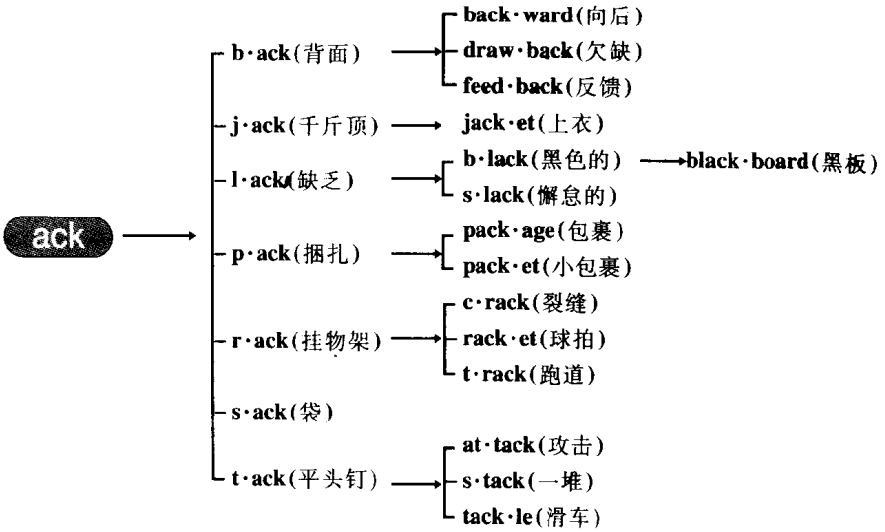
ack

b·ack(背面)
back·ward(向后)
draw·back(欠缺)
feed·back(反馈)

j·ack(千斤顶)
jack·et(上衣)

l·ack(缺乏)
b·lack(黑色的)
black·board(黑板)
s·lack(懈怠的)

p·ack(捆扎)
pack·age(包裹)
pack·et(小包裹)

r·ack(挂物架)
c·rack(裂缝)
rack·et(球拍)
t·rack(跑道)

s·ack(袋)

t·ack(平头钉)
at·tack(攻击)
s·tack(一堆)
tack·le(滑车)